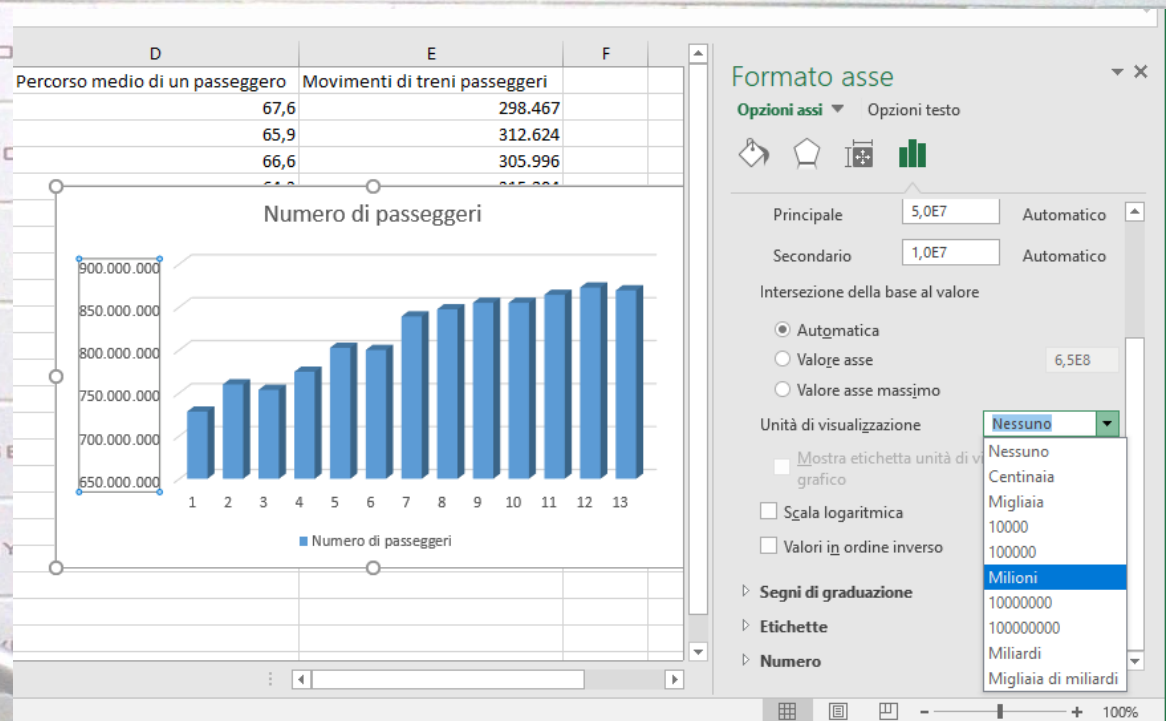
| D | E | F |
|---|---|---|
| Percorso medio di un passeggero | Movimenti di treni passeggeri | |
| 67,6 | 298.467 | |
| 65,9 | 312.624 | |
| 66,6 | 305.996 | |

Numero di passeggeri

900.000.000
850.000.000
800.000.000
750.000.000
700.000.000
650.000.000

1 2 3 4 5 6 7 8 9 10 11 12 13

Numero di passeggeri

Formato asse

Opzioni assi Opzioni testo

Principale 5,0E7 Automatico

Secondario 1,0E7 Automatico

Intersezione della base al valore

Automatica

Valore asse 6,5E8

Valore asse massimo

Unità di visualizzazione Nessuno

Mostra etichetta unità di v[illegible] grafico

Scala logaritmica

Valori in ordine inverso

Segni di graduazione

Etichette

Numero

Nessuno
Centinaia
Migliaia
10000
100000
Milioni
10000000
100000000
Miliardi
Migliaia di miliardi

100%